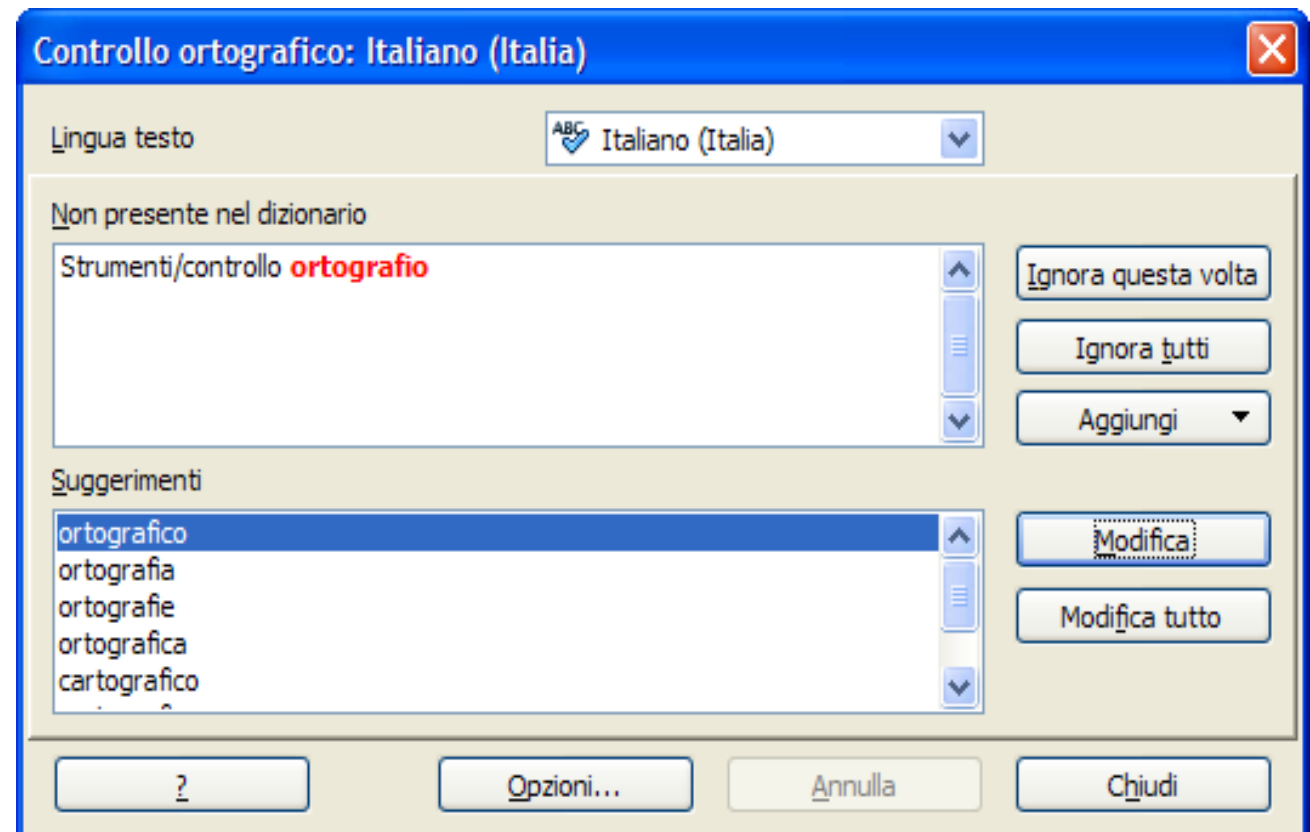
Controllo ortografico: Italiano (Italia)

Lingua testo

ABC Italiano (Italia)

Non presente nel dizionario

Strumenti/controllo ortografio

Ignora questa volta

Ignora tutti

Aggiungi

Suggerimenti

ortografico
ortografia
ortografie
ortografica
cartografico
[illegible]

Modifica

Modifica tutto

?

Opzioni...

Annulla

Chiudi